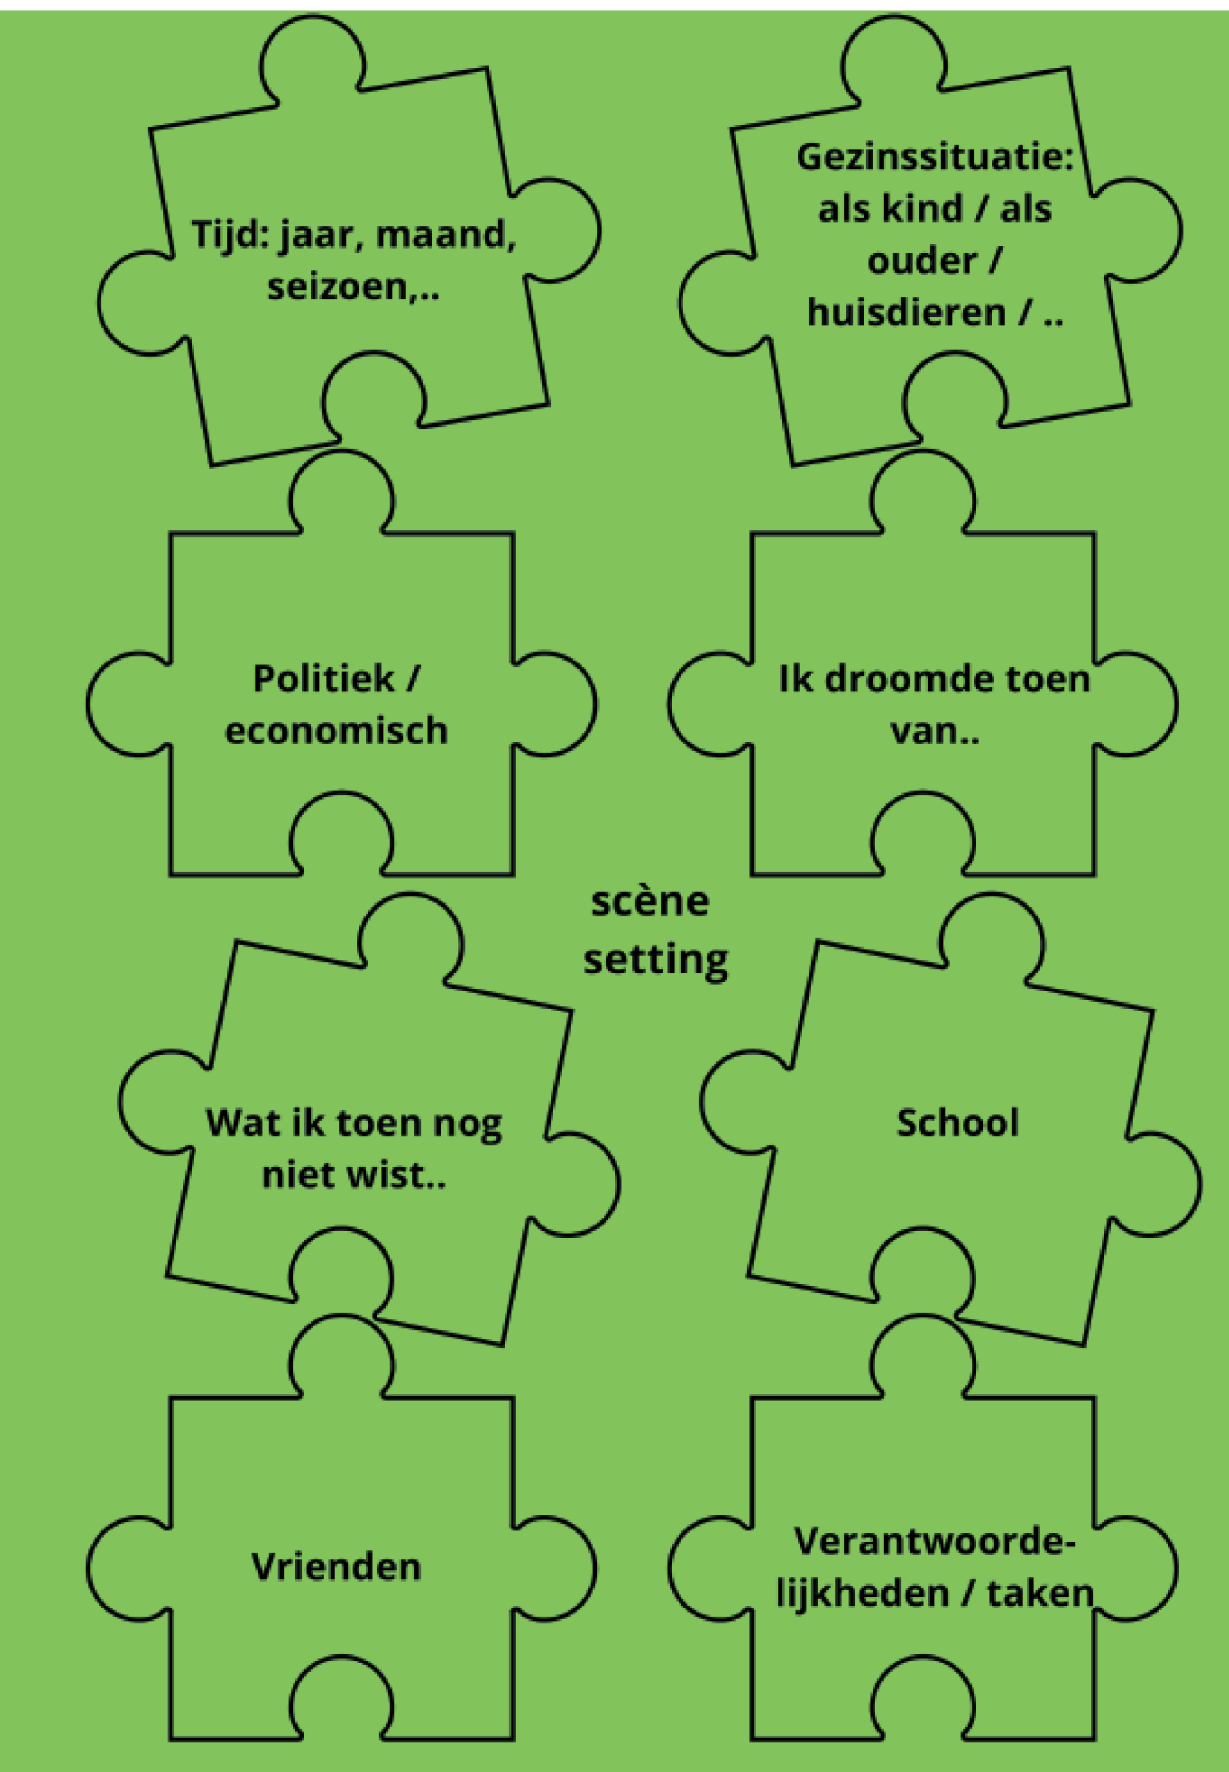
Tijd: jaar, maand, seizoen,..

Gezinssituatie: als kind / als ouder / huisdieren / ..

Politiek / economisch

Ik droomde toen van..

scène setting

Wat ik toen nog niet wist..

School

Vrienden

Verantwoordelijkheden / taken